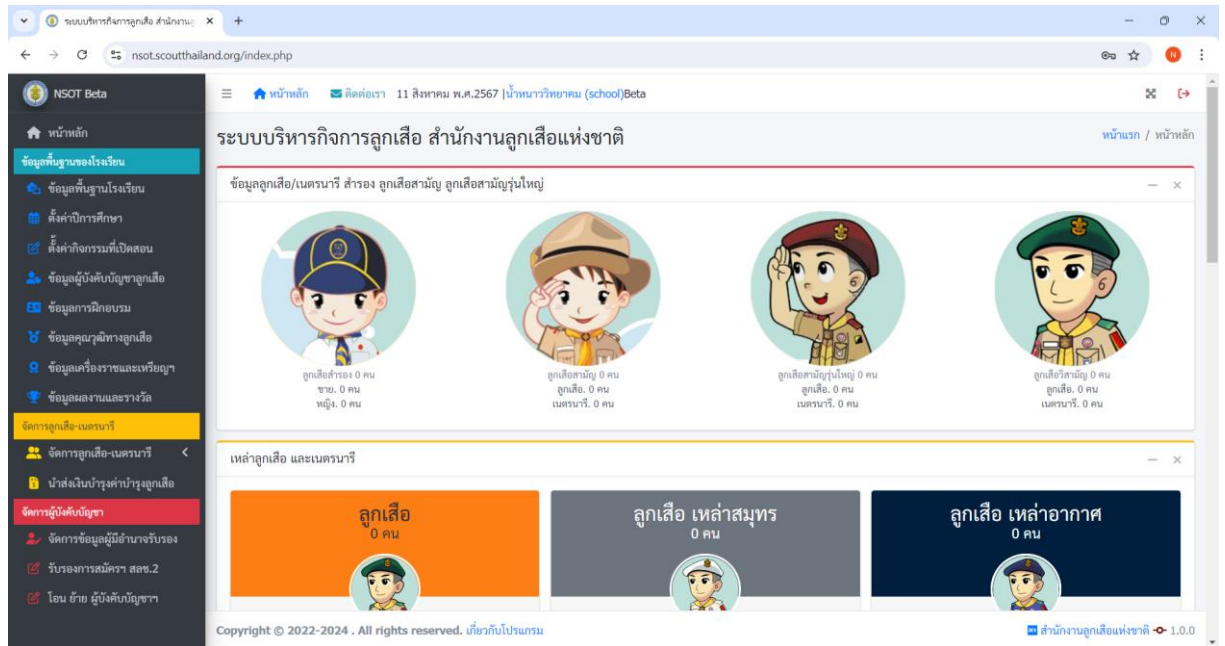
ระบบบริหารกิจการลูกเสือ สำนักงาน ×
nsot.scoutthailand.org/index.php

NSOT Beta
หน้าหลัก
ข้อมูลพื้นฐานของโรงเรียน
ข้อมูลพื้นฐานโรงเรียน
ตั้งค่าปีการศึกษา
ตั้งค่ากิจกรรมที่เปิดสอน
ข้อมูลผู้บังคับบัญชาลูกเสือ
ข้อมูลการฝึกอบรม
ข้อมูลคุณวุฒิทางลูกเสือ
ข้อมูลเครื่องราชและเหรียญฯ
ข้อมูลผลงานและรางวัล
จัดการลูกเสือ-เนตรนารี
จัดการลูกเสือ-เนตรนารี
นำส่งเงินบำรุงค่าบำรุงลูกเสือ
จัดการผู้บังคับบัญชา
จัดการข้อมูลผู้มีอำนาจรับรอง
รับรองการสมัครฯ สลช.2
โอน ย้าย ผู้บังคับบัญชาฯ

หน้าหลัก ติดต่อเรา 11 สิงหาคม พ.ศ.2567 |น้ำหนาววิทยาคม (school)Beta

ระบบบริหารกิจการลูกเสือ สำนักงานลูกเสือแห่งชาติ
หน้าแรก / หน้าหลัก

ข้อมูลลูกเสือ/เนตรนารี สำรอง ลูกเสือสามัญ ลูกเสือสามัญรุ่นใหญ่

ลูกเสือสำรอง 0 คน
ชาย. 0 คน
หญิง. 0 คน

ลูกเสือสามัญ 0 คน
ลูกเสือ. 0 คน
เนตรนารี. 0 คน

ลูกเสือสามัญรุ่นใหญ่ 0 คน
ลูกเสือ. 0 คน
เนตรนารี. 0 คน

ลูกเสือวิสามัญ 0 คน
ลูกเสือ. 0 คน
เนตรนารี. 0 คน

เหล่าลูกเสือ และเนตรนารี

ลูกเสือ
0 คน

ลูกเสือ เหล่าสมุทร
0 คน

ลูกเสือ เหล่าอากาศ
0 คน

Copyright © 2022-2024 . All rights reserved. เกี่ยวกับโปรแกรม
สำนักงานลูกเสือแห่งชาติ 1.0.0